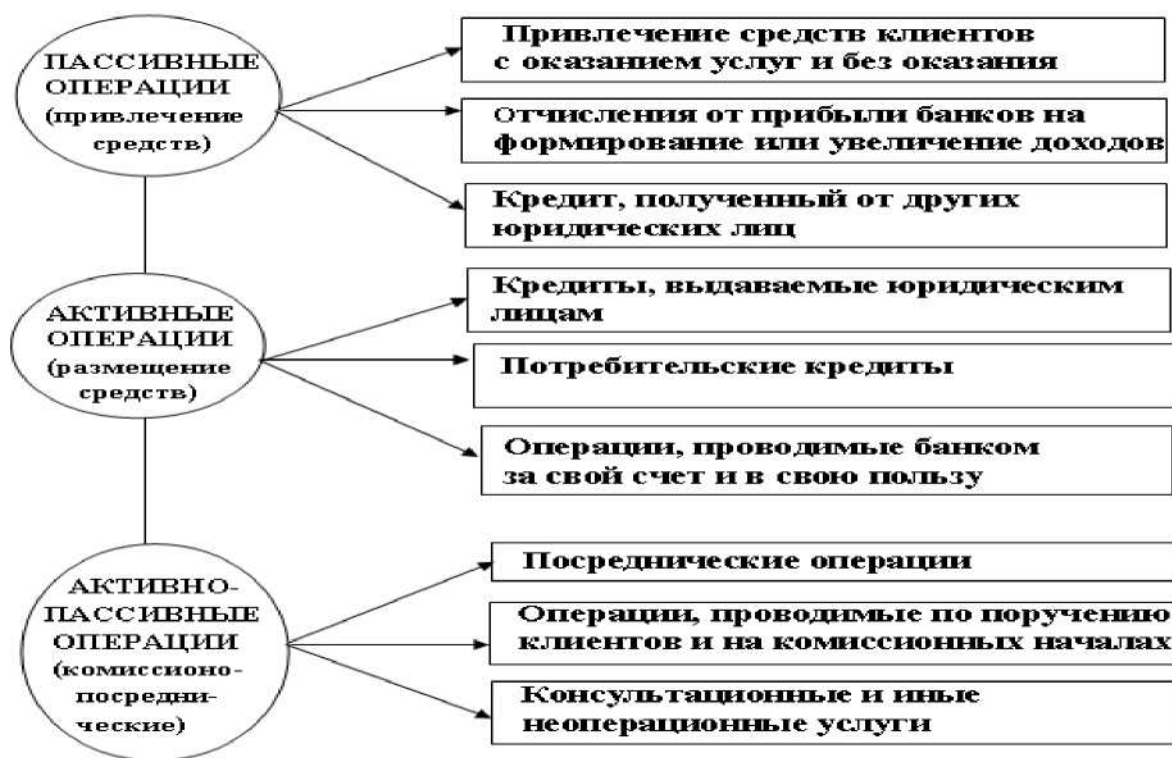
ПАССИВНЫЕ ОПЕРАЦИИ (привлечение средств)

Привлечение средств клиентов с оказанием услуг и без оказания

Отчисления от прибыли банков на формирование или увеличение доходов

Кредит, полученный от других юридических лиц

АКТИВНЫЕ ОПЕРАЦИИ (размещение средств)

Кредиты, выдаваемые юридическим лицам

Потребительские кредиты

Операции, проводимые банком за свой счет и в свою пользу

АКТИВНО-ПАССИВНЫЕ ОПЕРАЦИИ (комиссионо-посреднические)

Посреднические операции

Операции, проводимые по поручению клиентов и на комиссионных началах

Консультационные и иные неоперационные услуги